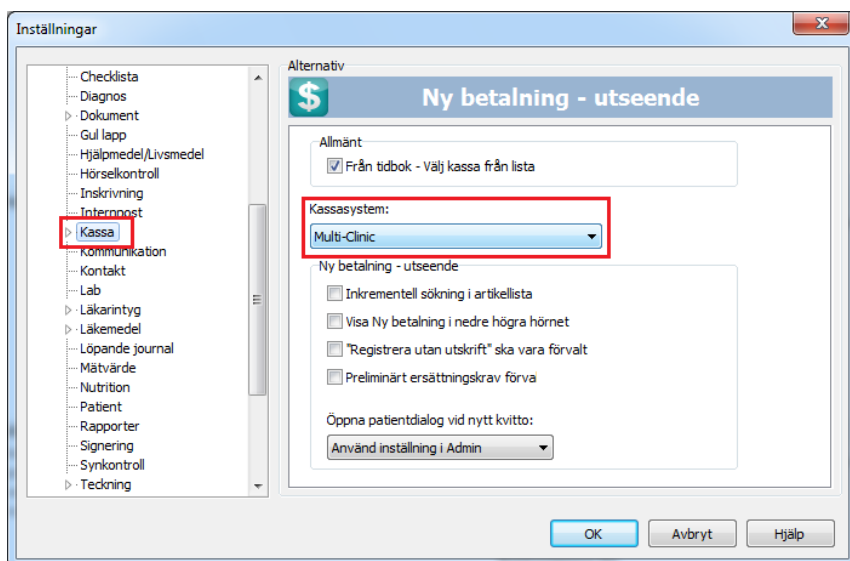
Inställningar

Checklista
Diagnos
Dokument
Gul lapp
Hjälpmedel/Livsmedel
Hörselkontroll
Inskrivning
Internpost
Kassa
Kommunikation
Kontakt
Lab
Läkarintyg
Läkemedel
Löpande journal
Mätvärde
Nutrition
Patient
Rapporter
Signering
Synkontroll
Teckning

Alternativ

Ny betalning - utseende

Allmänt
Från tidbok - Välj kassa från lista

Kassasystem:
Multi-Clinic

Ny betalning - utseende
Inkrementell sökning i artikellista
Visa Ny betalning i nedre högra hörnet
"Registrera utan utskrift" ska vara förvalt
Preliminärt ersättningskrav förval

Öppna patientdialog vid nytt kvitto:
Använd inställning i Admin

OK
Avbryt
Hjälp